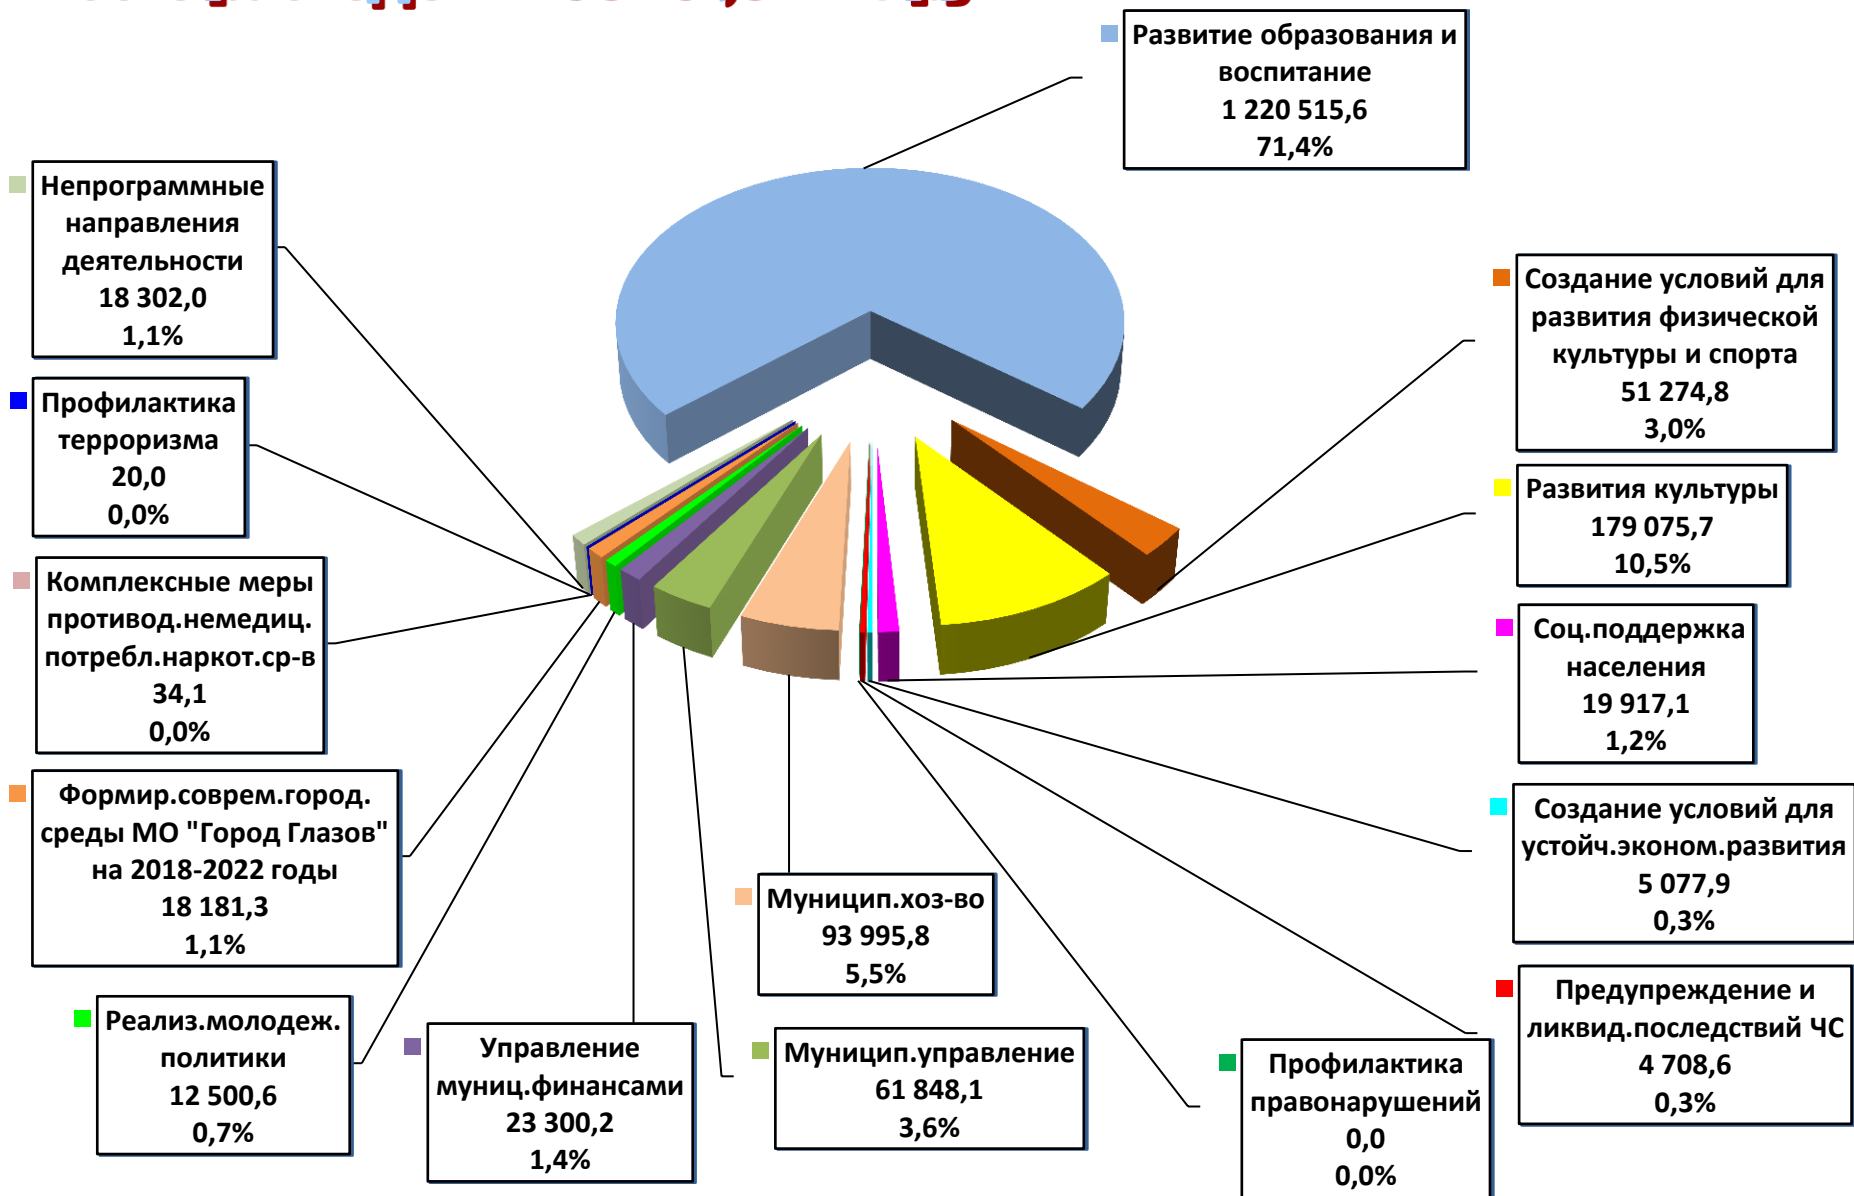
Развитие образования и воспитание
1 220 515,6
71,4%

Непрограммные направления деятельности
18 302,0
1,1%

Создание условий для развития физической культуры и спорта
51 274,8
3,0%

Профилактика терроризма
20,0
0,0%

Развития культуры
179 075,7
10,5%

Комплексные меры противод.немедиц. потребл.наркот.ср-в
34,1
0,0%

Соц.поддержка населения
19 917,1
1,2%

Формир.соврем.город. среды МО "Город Глазов" на 2018-2022 годы
18 181,3
1,1%

Создание условий для устойч.эконом.развития
5 077,9
0,3%

Муницип.хоз-во
93 995,8
5,5%

Предупреждение и ликвид.последствий ЧС
4 708,6
0,3%

Реализ.молодеж. политики
12 500,6
0,7%

Управление муниц.финансами
23 300,2
1,4%

Муницип.управление
61 848,1
3,6%

Профилактика правонарушений
0,0
0,0%